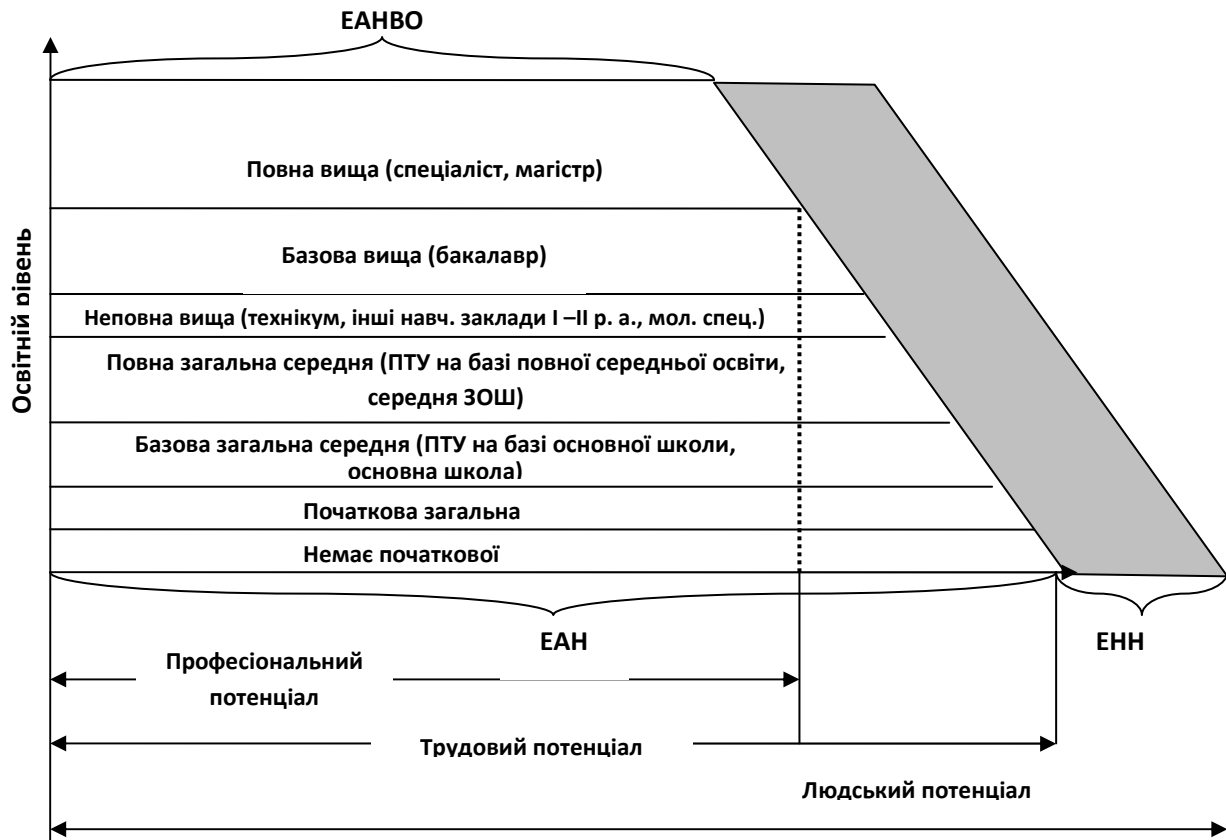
ЕАНВО

Освітній рівень

Повна вища (спеціаліст, магістр)

Базова вища (бакалавр)

Неповна вища (технікум, інші навч. заклади І –ІІ р. а., мол. спец.)

Повна загальна середня (ПТУ на базі повної середньої освіти, середня ЗОШ)

Базова загальна середня (ПТУ на базі основної школи, основна школа)

Початкова загальна

Немає початкової

ЕАН

ЕНН

Професіональний потенціал

Трудовий потенціал

Людський потенціал